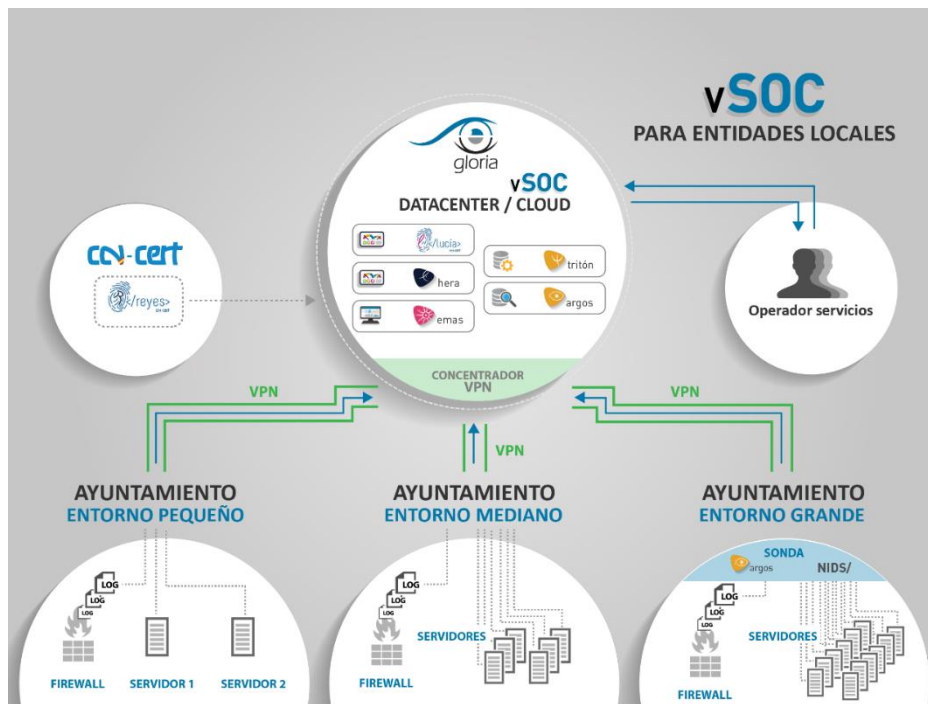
vSOC
PARA ENTIDADES LOCALES

gloria
vSOC
DATACENTER / CLOUD

</lucia>
hera
emas
tritón
argos

CCN-cert
</reyes>

Operador servicios

CONCENTRADOR VPN

VPN
VPN
VPN

AYUNTAMIENTO
ENTORNO PEQUEÑO

AYUNTAMIENTO
ENTORNO MEDIANO

AYUNTAMIENTO
ENTORNO GRANDE

LOG
LOG
LOG
FIREWALL
SERVIDOR 1
SERVIDOR 2

LOG
LOG
LOG
FIREWALL
SERVIDORES

SONDA
argos
NIDS/
LOG
LOG
LOG
FIREWALL
SERVIDORES